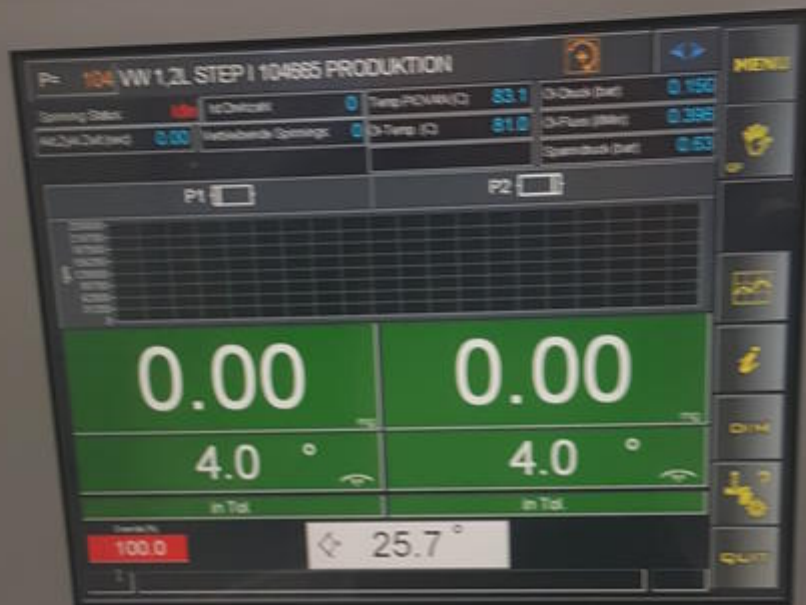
P= 104 VW 1,2L STEP I 104885 PRODUKTION

MENU

Spinning Status: Idle
Ist Drehzahl: 0
Temp (PENAN) (C): 83.1
Öl-Druck (bar): 0.150
Akt.Zyk.Zeit (sec): 0.00
Verbleibende Spinnings: 0
Öl-Temp (C): 81.0
Öl-Fluss (l/Min): 0.396
Spanndruck (bar): 0.63

P1
P2

0.00
0.00

4.0 °
4.0 °

in Tol.
in Tol.

100.0
25.7 °

DIM
QUIT